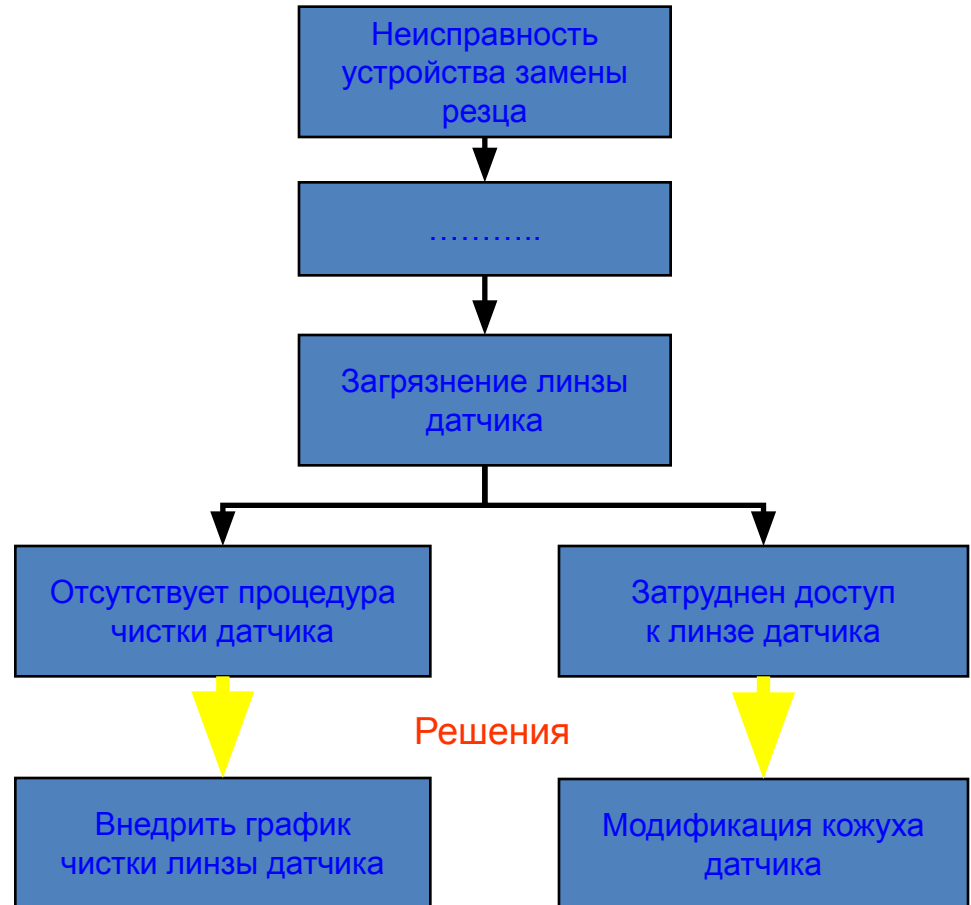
Неисправность устройства замены резца

……….

Загрязнение линзы датчика

Отсутствует процедура чистки датчика

Затруднен доступ к линзе датчика

Решения

Внедрить график чистки линзы датчика

Модификация кожуха датчика